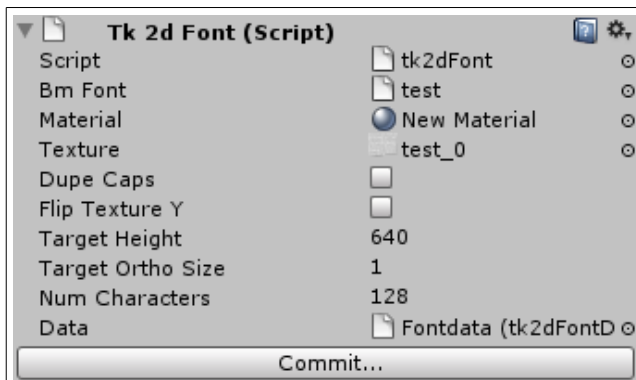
Tk 2d Font (Script)

| | |
|---|---|
| Script | tk2dFont |
| Bm Font | test |
| Material | New Material |
| Texture | test_0 |
| Dupe Caps | |
| Flip Texture Y | |
| Target Height | 640 |
| Target Ortho Size | 1 |
| Num Characters | 128 |
| Data | Fontdata (tk2dFontD |

Commit...